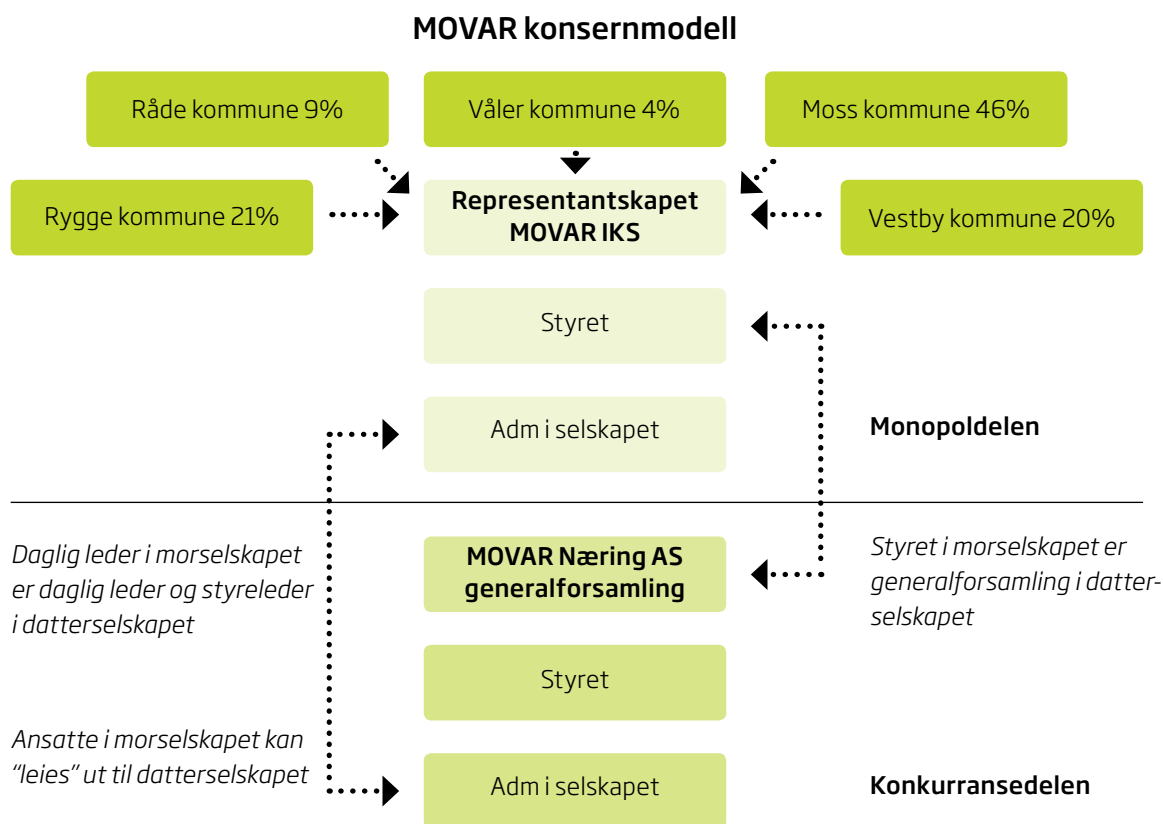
MOVAR konsernmodell

Råde kommune 9%

Våler kommune 4%

Moss kommune 46%

Rygge kommune 21%

Representantskapet MOVAR IKS

Vestby kommune 20%

Styret

Adm i selskapet

Monopoldelen

Daglig leder i morselskapet er daglig leder og styreleder i datterselskapet

MOVAR Næring AS generalforsamling

Styret i morselskapet er generalforsamling i datterselskapet

Styret

Ansatte i morselskapet kan "leies" ut til datterselskapet

Adm i selskapet

Konkurransedelen